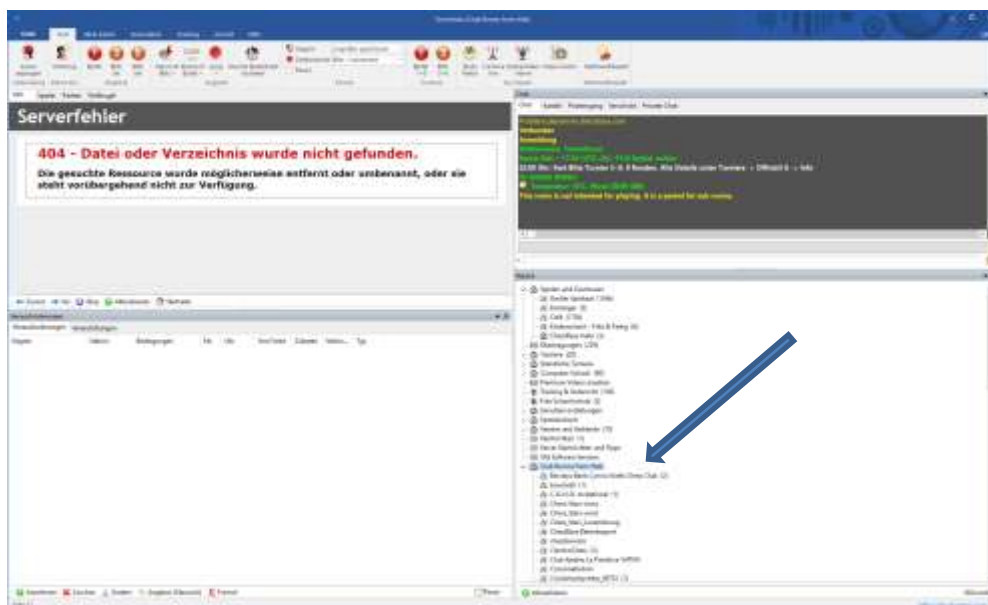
Serverfehler

404 - Datei oder Verzeichnis wurde nicht gefunden.

Die gesuchte Ressource wurde möglicherweise entfernt oder umbenannt, oder sie steht vorübergehend nicht zur Verfügung.

This room is not intended for playing. It is a portal for sub rooms.